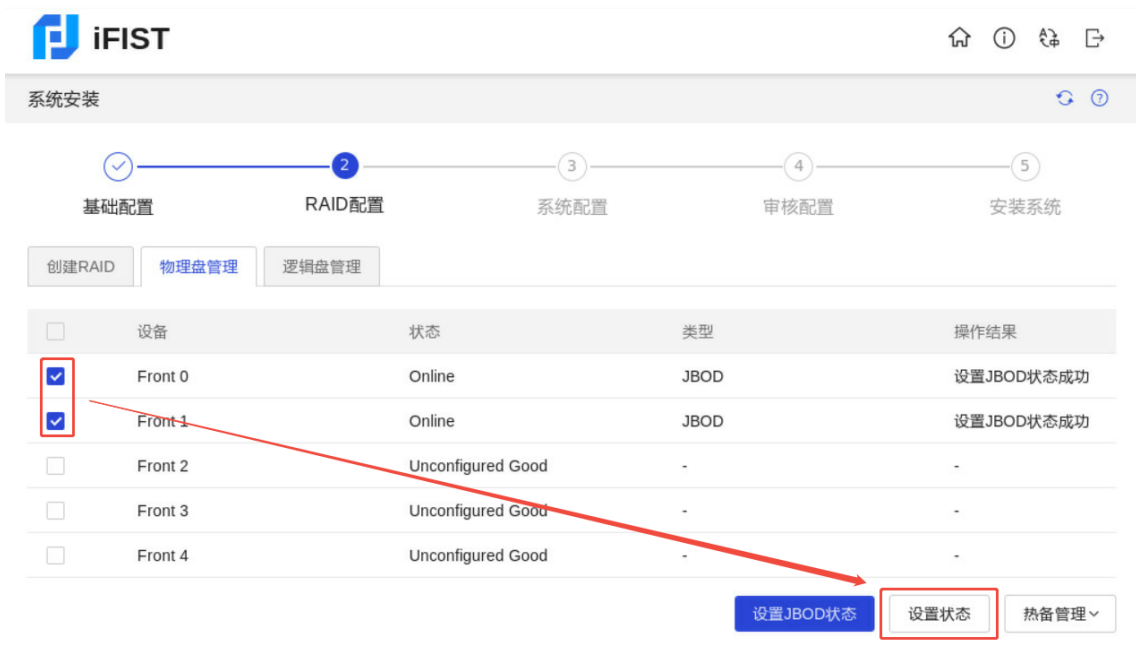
iFIST

系统安装

2 3 4 5

基础配置 RAID配置 系统配置 审核配置 安装系统

创建RAID 物理盘管理 逻辑盘管理

| | 设备 | 状态 | 类型 | 操作结果 |
|---|---|---|---|---|
| | Front 0 | Online | JBOD | 设置JBOD状态成功 |
| | Front 1 | Online | JBOD | 设置JBOD状态成功 |
| | Front 2 | Unconfigured Good | - | - |
| | Front 3 | Unconfigured Good | - | - |
| | Front 4 | Unconfigured Good | - | - |

设置JBOD状态 设置状态 热备管理